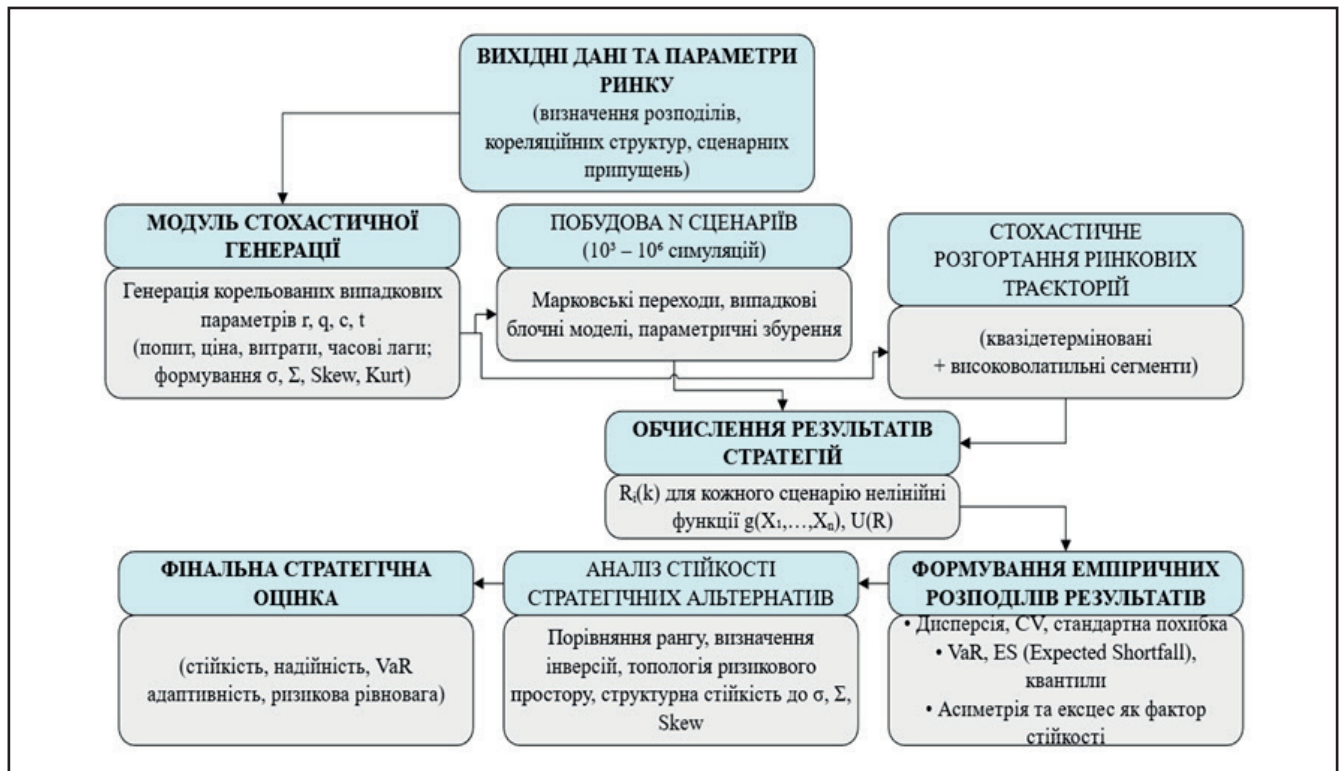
ВИХІДНІ ДАНІ ТА ПАРАМЕТРИ РИНКУ
(визначення розподілів, кореляційних структур, сценарних припущень)

МОДУЛЬ СТОХАСТИЧНОЇ ГЕНЕРАЦІЇ

Генерація корельованих випадкових параметрів r, q, c, t (попит, ціна, витрати, часові лаги; формування σ, Σ, Skew, Kurt)

ПОБУДОВА N СЦЕНАРІЇВ
($10^3$ – $10^6$ симуляцій)

Марковські переходи, випадкові блочні моделі, параметричні збурення

СТОХАСТИЧНЕ РОЗГОРТАННЯ РИНКОВИХ ТРАЄКТОРІЙ

(квазідетерміновані + високоволатильні сегменти)

ОБЧИСЛЕННЯ РЕЗУЛЬТАТІВ СТРАТЕГІЙ

$R_i(k)$ для кожного сценарію нелінійні функції $g(X_1,\ldots,X_n)$, U(R)

ФІНАЛЬНА СТРАТЕГІЧНА ОЦІНКА

(стійкість, надійність, VaR адаптивність, ризикова рівновага)

АНАЛІЗ СТІЙКОСТІ СТРАТЕГІЧНИХ АЛЬТЕРНАТИВ

Порівняння рангу, визначення інверсій, топологія ризикового простору, структурна стійкість до σ, Σ, Skew

ФОРМУВАННЯ ЕМПІРИЧНИХ РОЗПОДІЛІВ РЕЗУЛЬТАТІВ

• Дисперсія, CV, стандартна похибка
• VaR, ES (Expected Shortfall), квантили
• Асиметрія та ексцес як фактор стійкості